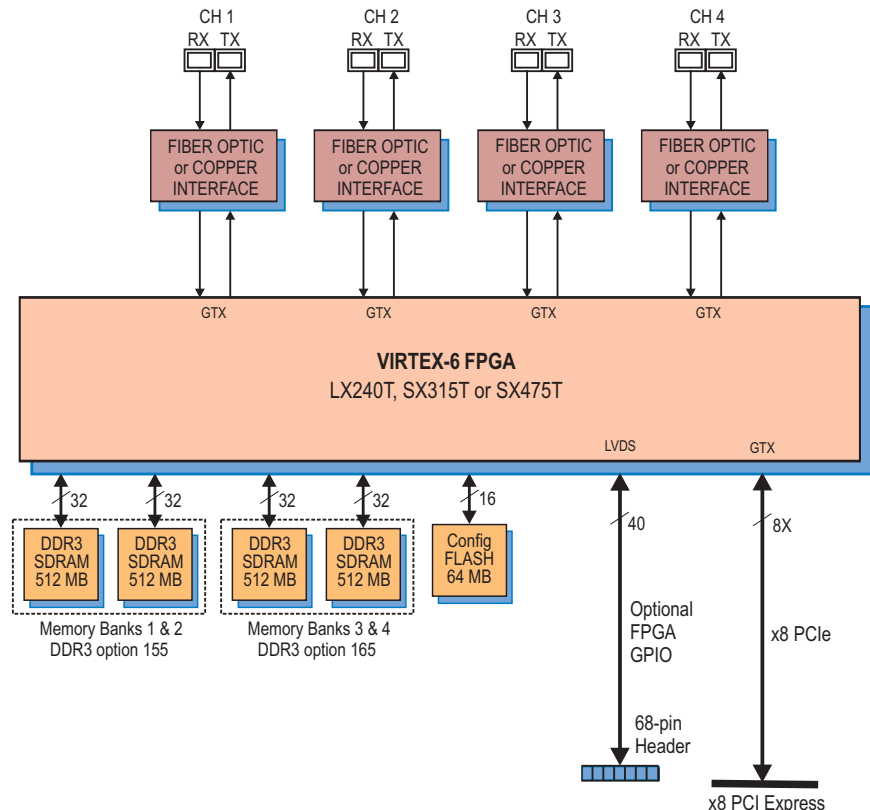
CH 1
RX TX

CH 2
RX TX

CH 3
RX TX

CH 4
RX TX

FIBER OPTIC or COPPER INTERFACE

FIBER OPTIC or COPPER INTERFACE

FIBER OPTIC or COPPER INTERFACE

FIBER OPTIC or COPPER INTERFACE

GTX GTX GTX GTX

VIRTEX-6 FPGA
LX240T, SX315T or SX475T

LVDS GTX

32 32 32 32 16

DDR3 SDRAM 512 MB

DDR3 SDRAM 512 MB

DDR3 SDRAM 512 MB

DDR3 SDRAM 512 MB

Config FLASH 64 MB

Memory Banks 1 & 2
DDR3 option 155

Memory Banks 3 & 4
DDR3 option 165

40

Optional FPGA GPIO

68-pin Header

8X

x8 PCIe

x8 PCI Express